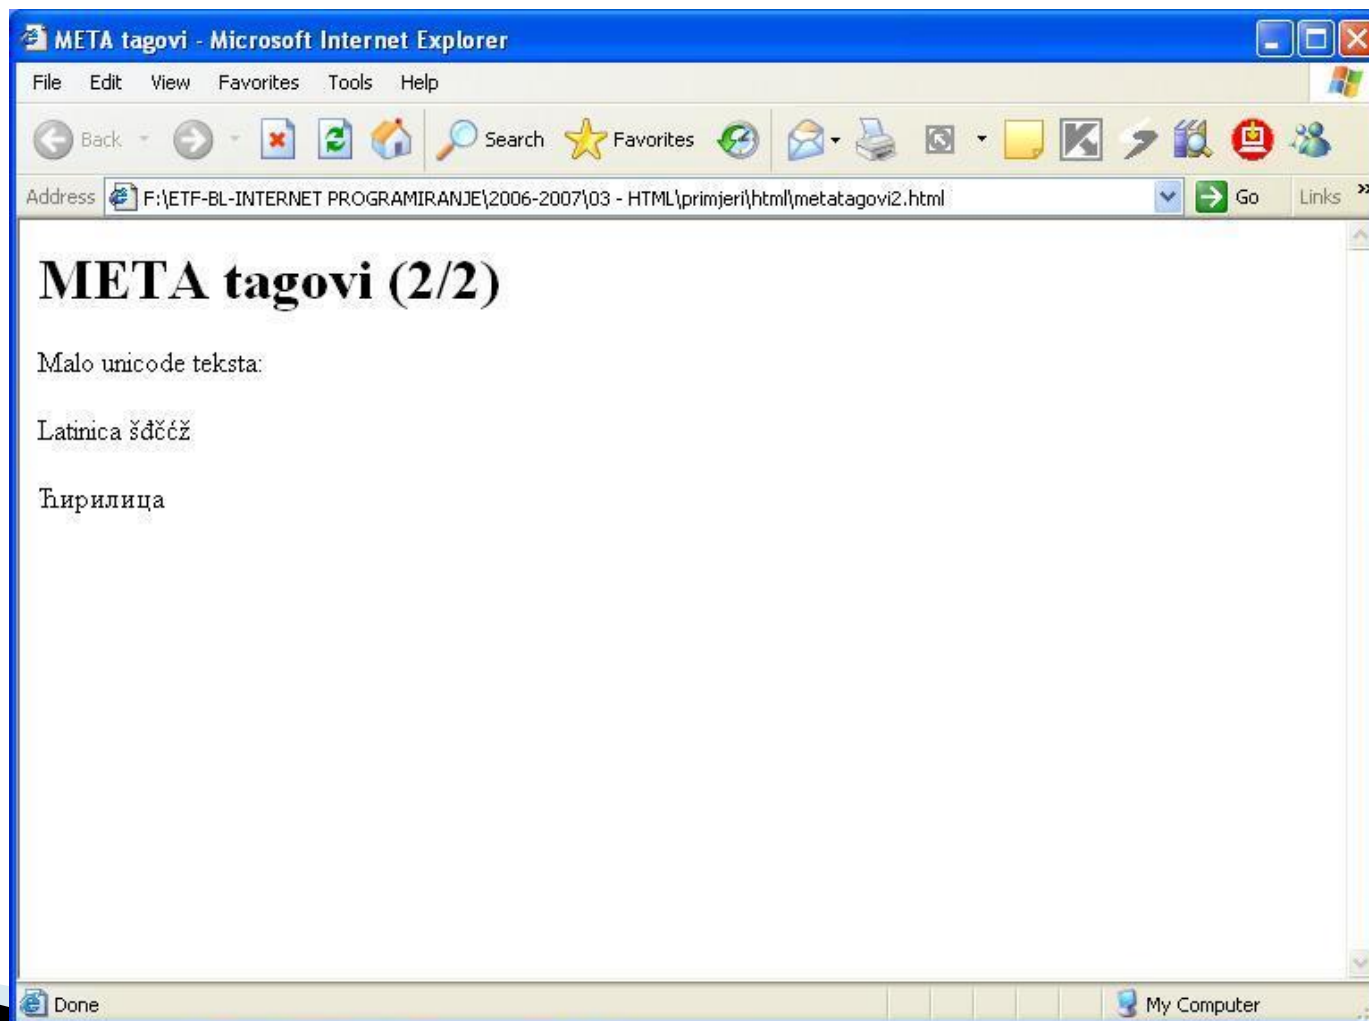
META tagovi - Microsoft Internet Explorer

File Edit View Favorites Tools Help

Back Search Favorites

Address F:\ETF-BL-INTERNET PROGRAMIRANJE\2006-2007\03 - HTML\primjeri\html\metatagovi2.html Go Links

# META tagovi (2/2)

Malo unicode teksta:

Latinica šđčćž

Ћирилица

Done My Computer